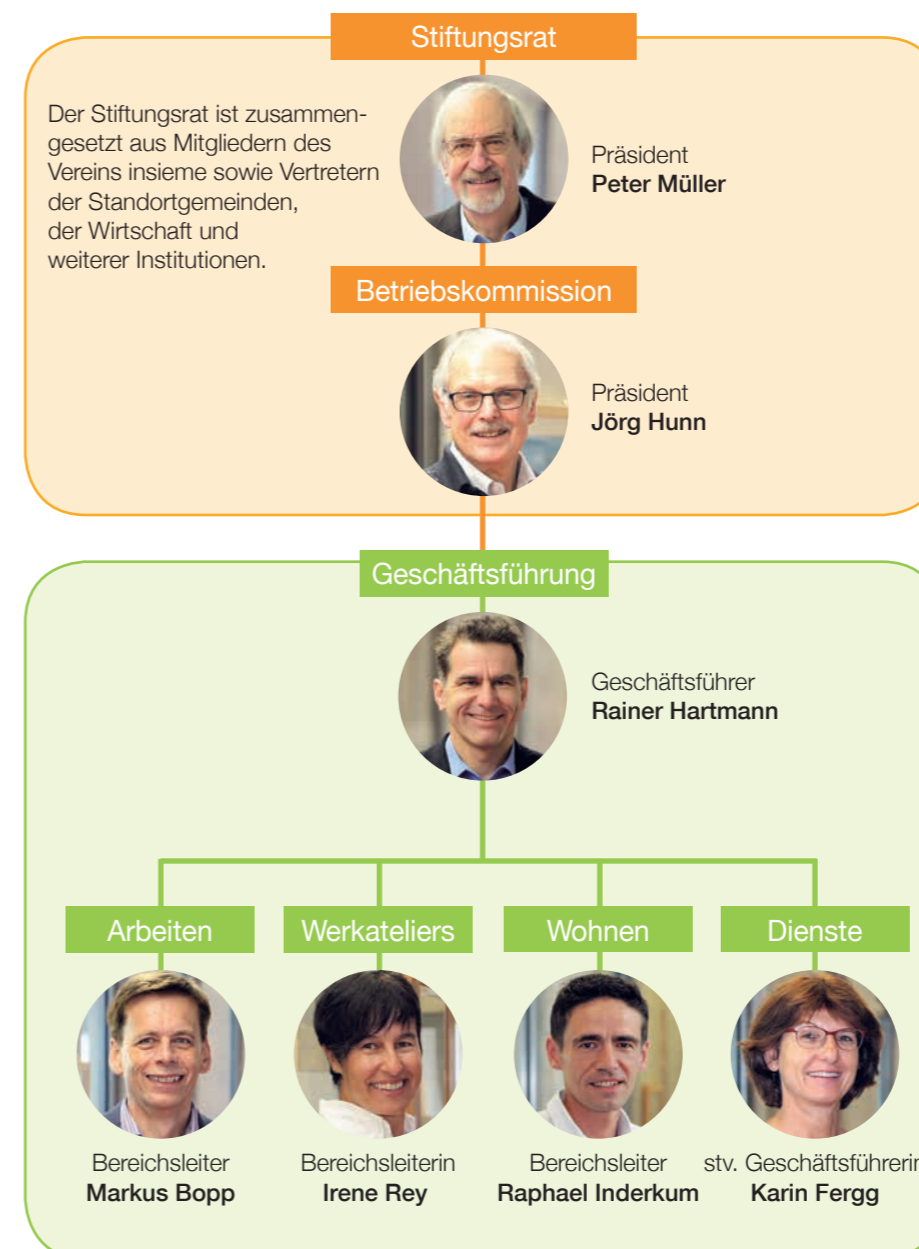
Stiftungsrat

Der Stiftungsrat ist zusammengesetzt aus Mitgliedern des Vereins insieme sowie Vertretern der Standortgemeinden, der Wirtschaft und weiterer Institutionen.

Präsident
**Peter Müller**

Betriebskommission

Präsident
**Jörg Hunn**

Geschäftsführung

Geschäftsführer
**Rainer Hartmann**

Arbeiten

Werkateliers

Wohnen

Dienste

Bereichsleiter
**Markus Bopp**

Bereichsleiterin
**Irene Rey**

Bereichsleiter
**Raphael Inderkum**

stv. Geschäftsführerin
**Karin Fergg**